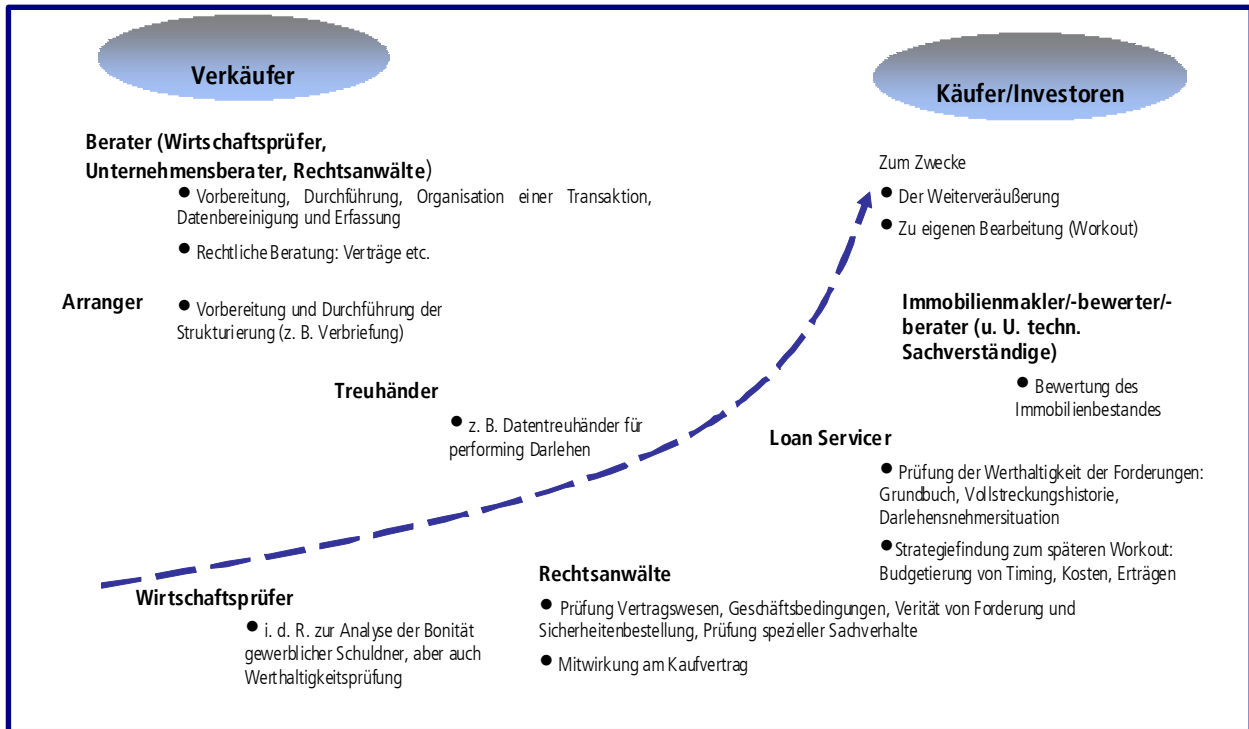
Verkäufer

Käufer/Investoren

Berater (Wirtschaftsprüfer, Unternehmensberater, Rechtsanwälte)
● Vorbereitung, Durchführung, Organisation einer Transaktion, Datenbereinigung und Erfassung
● Rechtliche Beratung: Verträge etc.

Arranger
● Vorbereitung und Durchführung der Strukturierung (z. B. Verbriefung)

Treuhänder
● z. B. Datentreuhänder für performing Darlehen

Zum Zwecke
● Der Weiterveräußerung
● Zu eigenen Bearbeitung (Workout)

Immobilienmakler/-bewerter/-berater (u. U. techn. Sachverständige)
● Bewertung des Immobilienbestandes

Loan Servicer
● Prüfung der Werthaltigkeit der Forderungen: Grundbuch, Vollstreckungshistorie, Darlehensnehmersituation
● Strategiefindung zum späteren Workout: Budgetierung von Timing, Kosten, Erträgen

Rechtsanwälte
● Prüfung Vertragswesen, Geschäftsbedingungen, Verität von Forderung und Sicherheitenbestellung, Prüfung spezieller Sachverhalte
● Mitwirkung am Kaufvertrag

Wirtschaftsprüfer
● i. d. R. zur Analyse der Bonität gewerblicher Schuldner, aber auch Werthaltigkeitsprüfung